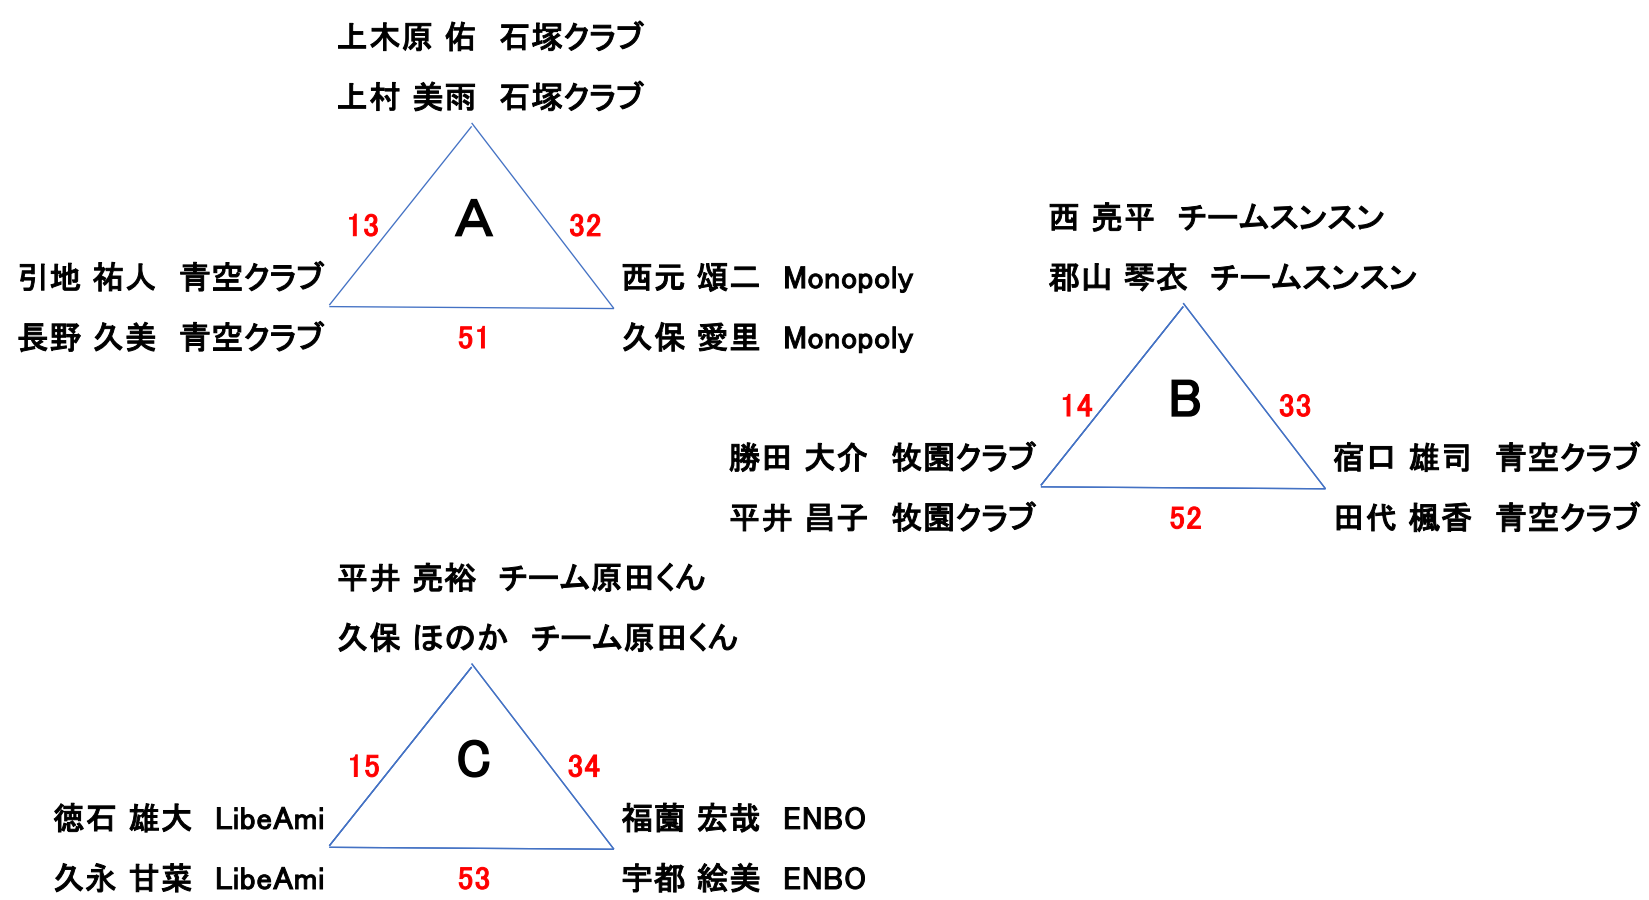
上木原 佑　石塚クラブ
上村 美雨　石塚クラブ

A

13　32

引地 祐人　青空クラブ
長野 久美　青空クラブ

51

西元 頌二　Monopoly
久保 愛里　Monopoly

西 亮平　チームスンスン
郡山 琴衣　チームスンスン

B

14　33

勝田 大介　牧園クラブ
平井 昌子　牧園クラブ

52

宿口 雄司　青空クラブ
田代 楓香　青空クラブ

平井 亮裕　チーム原田くん
久保 ほのか　チーム原田くん

C

15　34

徳石 雄大　LibeAmi
久永 甘菜　LibeAmi

53

福薗 宏哉　ENBO
宇都 絵美　ENBO